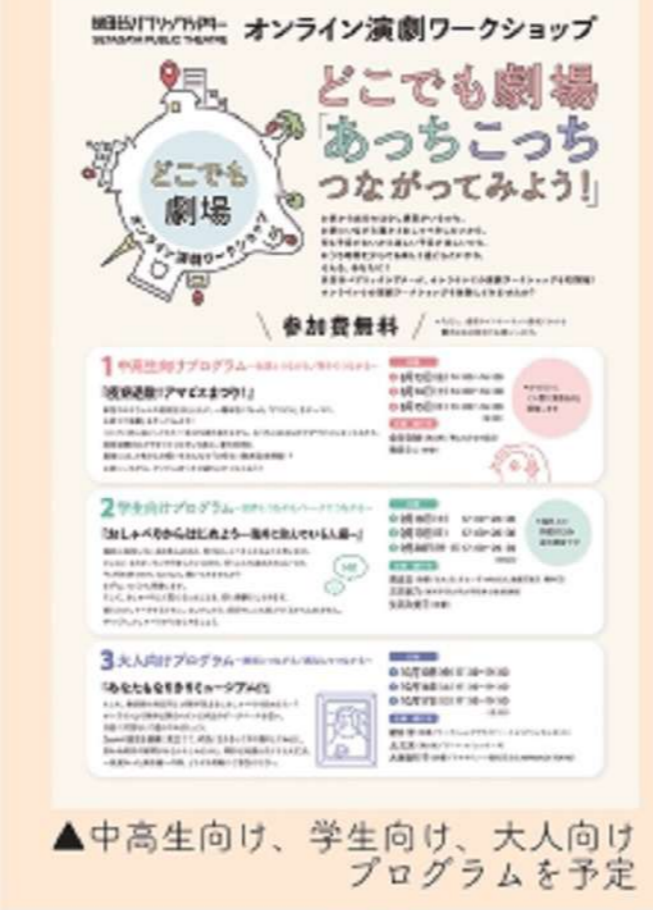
世田谷パブリックシアター
SETAGAYA PUBLIC THEATRE
オンライン演劇ワークショップ

どこでも劇場
「あっちこっちつながってみよう!」

どこでも劇場
オンライン演劇ワークショップ

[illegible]

＼ 参加費無料 ／

1 中高生向けプログラム

「夜明け前!リアルとさびしさ!」

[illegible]

2 学生向けプログラム

「おしゃべりからはじめよう―海外と出会ってみる人編―」

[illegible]

3 大人向けプログラム

「あなたもなりきりミュージアム!?」

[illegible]

▲中高生向け、学生向け、大人向けプログラムを予定